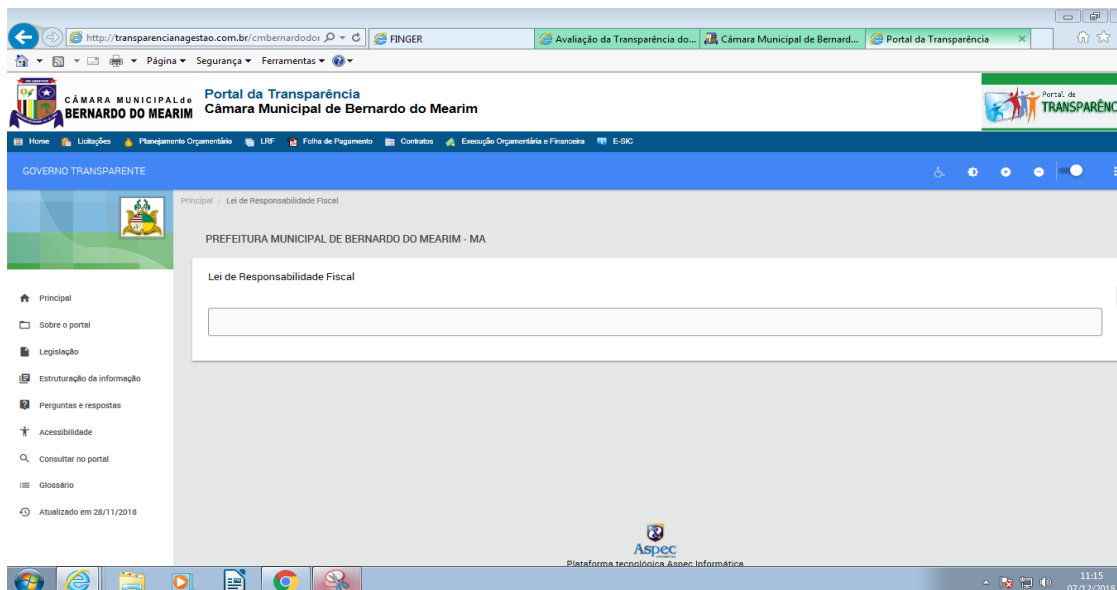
http://transparencianagestao.com.br/cmbernardodor
FINGER
Avaliação da Transparência do...
Câmara Municipal de Bernard...
Portal da Transparência

Página ▾ Segurança ▾ Ferramentas ▾

CÂMARA MUNICIPAL de BERNARDO DO MEARIM
Portal da Transparência
Câmara Municipal de Bernardo do Mearim
Portal da TRANSPARÊNC

Home Licitações Planejamento Orçamentário LRF Folha de Pagamento Contratos Execução Orçamentária e Financeira E-SIC

GOVERNO TRANSPARENTE

Principal / Lei de Responsabilidade Fiscal

PREFEITURA MUNICIPAL DE BERNARDO DO MEARIM - MA

Lei de Responsabilidade Fiscal

Principal
Sobre o portal
Legislação
Estruturação da informação
Perguntas e respostas
Acessibilidade
Consultar no portal
Glossário
Atualizado em 28/11/2018

Aspec
Plataforma tecnológica Aspec Informática

11:15
07/12/2018